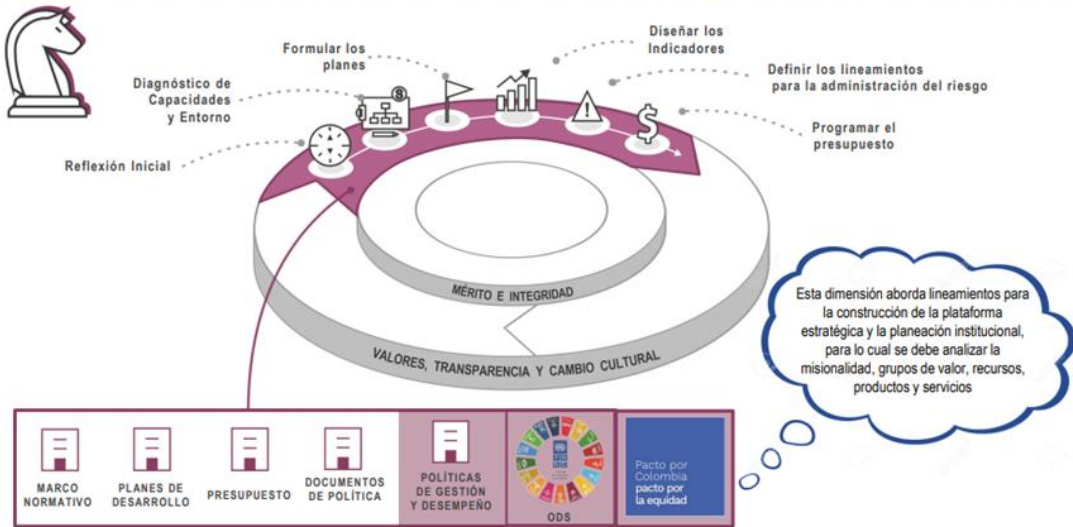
Formular los planes

Diseñar los Indicadores

Diagnóstico de Capacidades y Entorno

Definir los lineamientos para la administración del riesgo

Programar el presupuesto

Reflexión Inicial

MÉRITO E INTEGRIDAD

VALORES, TRANSPARENCIA Y CAMBIO CULTURAL

Esta dimensión aborda lineamientos para la construcción de la plataforma estratégica y la planeación institucional, para lo cual se debe analizar la misionalidad, grupos de valor, recursos, productos y servicios

MARCO NORMATIVO

PLANES DE DESARROLLO

PRESUPUESTO

DOCUMENTOS DE POLÍTICA

POLÍTICAS DE GESTIÓN Y DESEMPEÑO

ODS

Pacto por Colombia pacto por la equidad